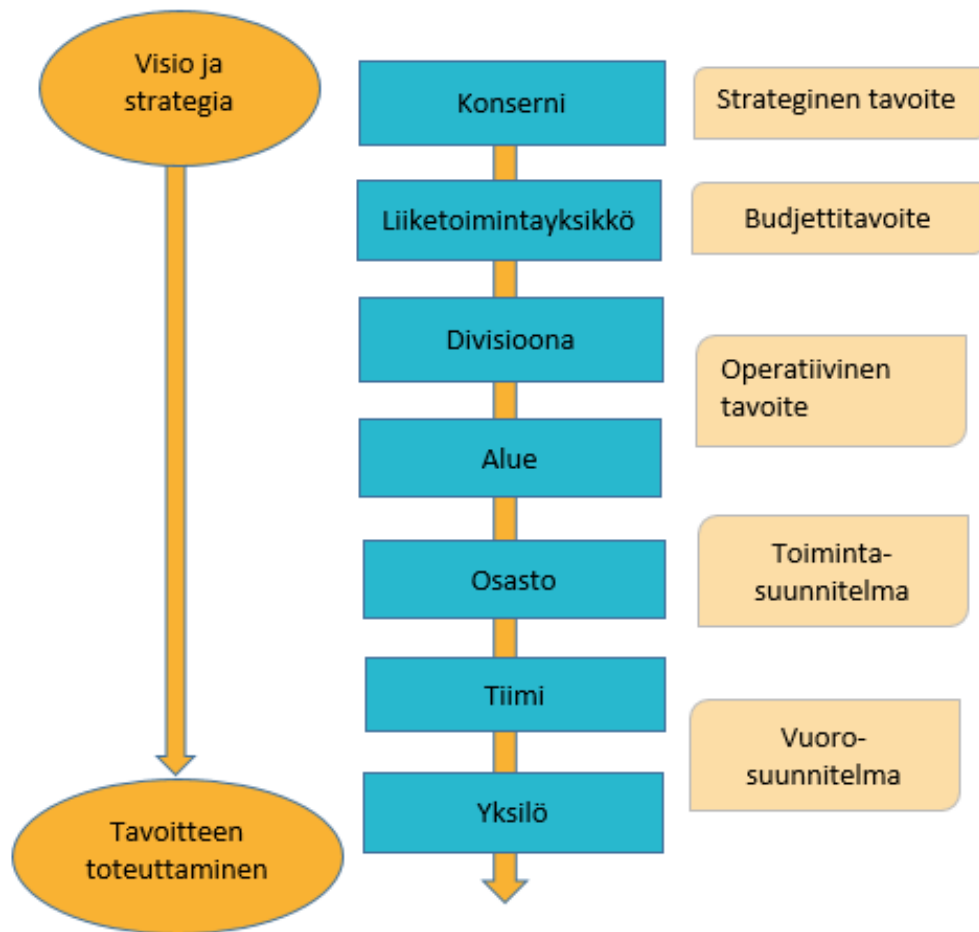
Visio ja strategia

Tavoitteen toteuttaminen

Konserni

Liiketoimintayksikkö

Divisioona

Alue

Osasto

Tiimi

Yksilö

Strateginen tavoite

Budjettitavoite

Operatiivinen tavoite

Toiminta-suunnitelma

Vuoro-suunnitelma